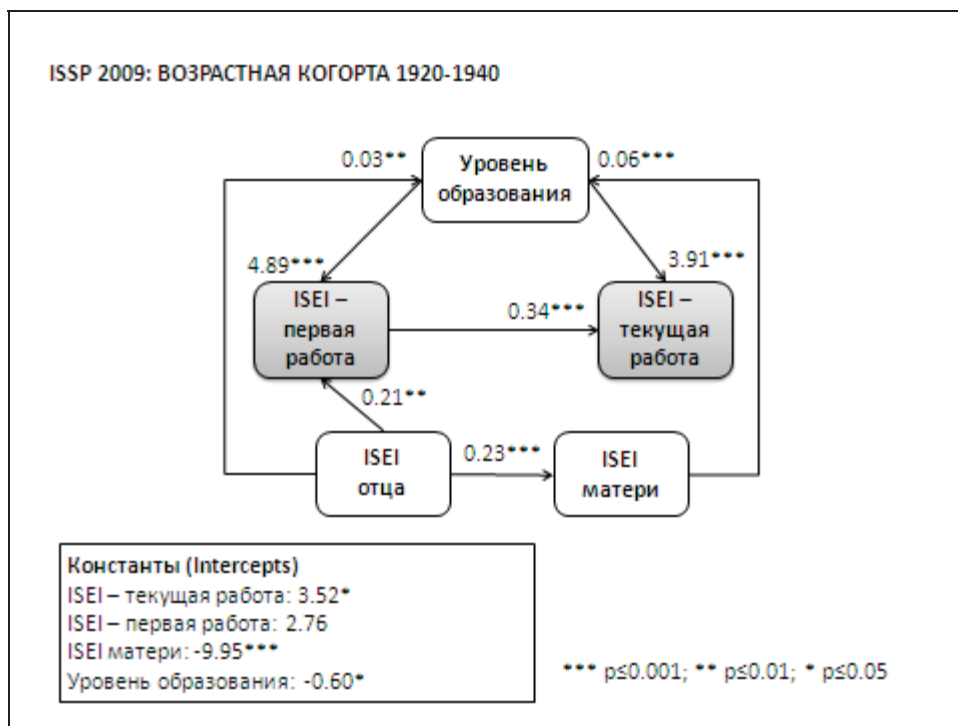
ISSP 2009: ВОЗРАСТНАЯ КОГОРТА 1920-1940

0.03**

Уровень образования

0.06***

4.89***

3.91***

ISEI – первая работа

0.34***

ISEI – текущая работа

0.21**

ISEI отца

0.23***

ISEI матери

Константы (Intercepts)
ISEI – текущая работа: 3.52*
ISEI – первая работа: 2.76
ISEI матери: -9.95***
Уровень образования: -0.60*

*** p≤0.001; ** p≤0.01; * p≤0.05